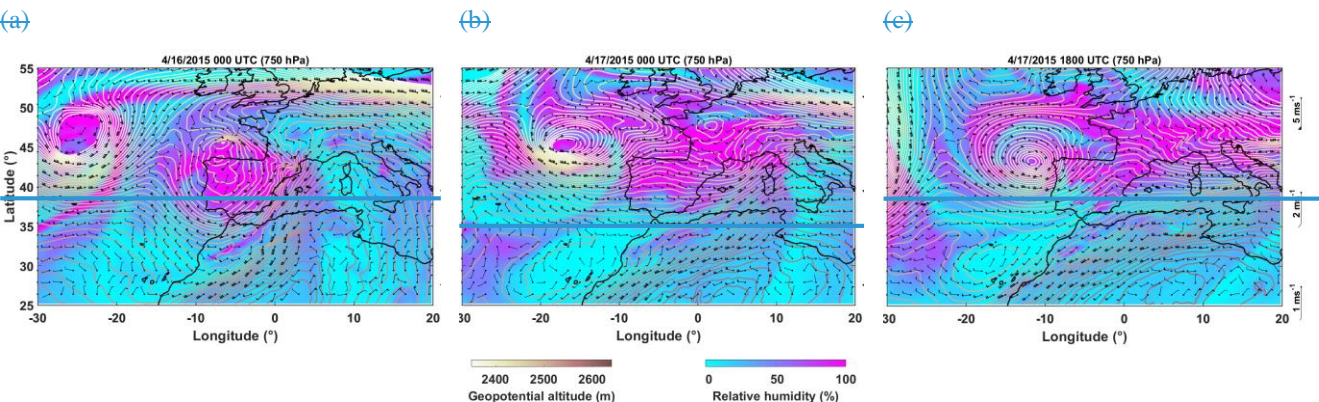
(a)

4/16/2015 000 UTC (750 hPa)

55
50
45
40
35
30
25

Latitude (°)

-30 -20 -10 0 10 20

Longitude (°)

(b)

4/17/2015 000 UTC (750 hPa)

30 -20 -10 0 10 20

Longitude (°)

(c)

4/17/2015 1800 UTC (750 hPa)

30 -20 -10 0 10 20

Longitude (°)

5 $ms^{-1}$

2 $ms^{-1}$

1 $ms^{-1}$

2400 2500 2600

Geopotential altitude (m)

0 50 100

Relative humidity (%)